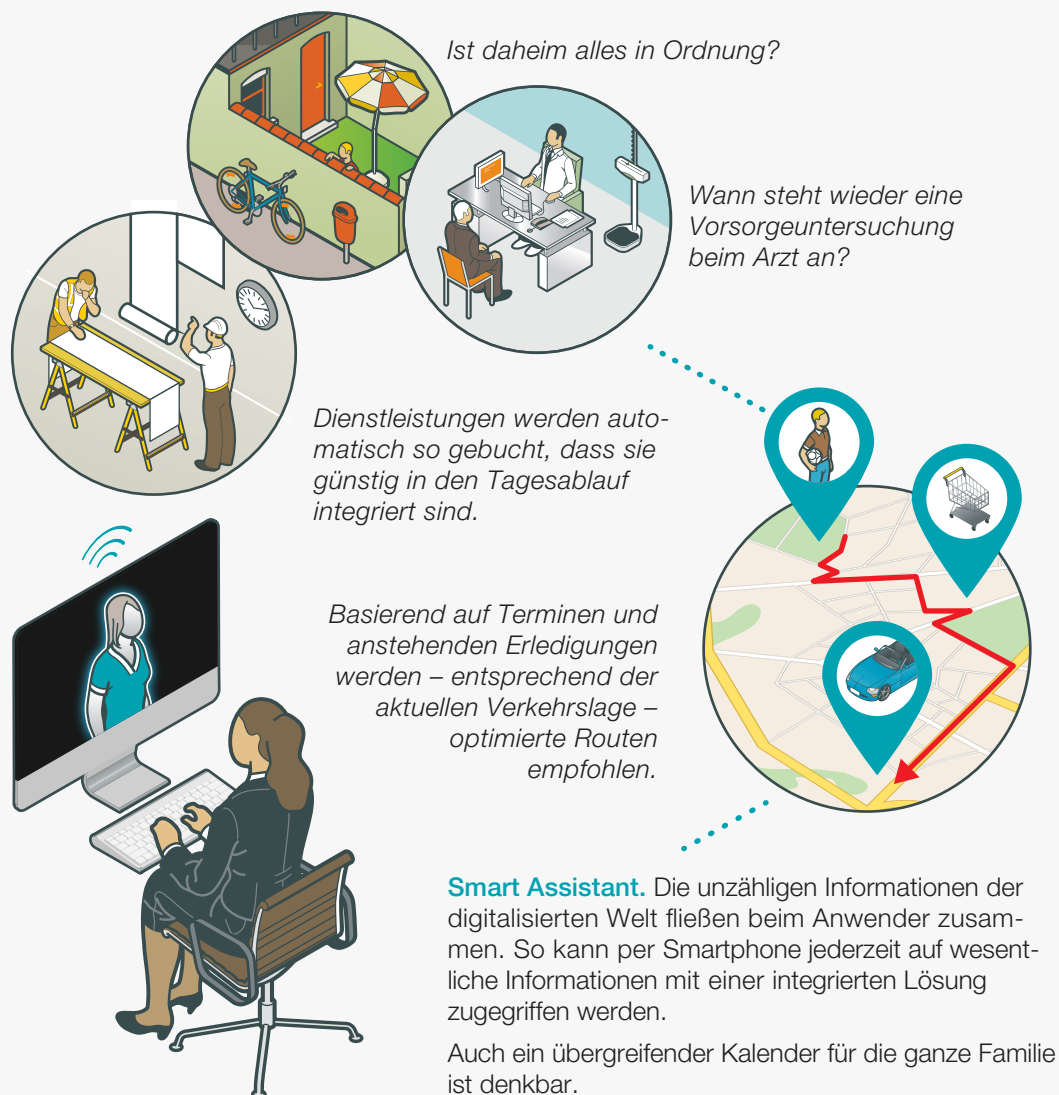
Ist daheim alles in Ordnung?

Wann steht wieder eine Vorsorgeuntersuchung beim Arzt an?

Dienstleistungen werden automatisch so gebucht, dass sie günstig in den Tagesablauf integriert sind.

Basierend auf Terminen und anstehenden Erledigungen werden – entsprechend der aktuellen Verkehrslage – optimierte Routen empfohlen.

Smart Assistant. Die unzähligen Informationen der digitalisierten Welt fließen beim Anwender zusammen. So kann per Smartphone jederzeit auf wesentliche Informationen mit einer integrierten Lösung zugegriffen werden.

Auch ein übergreifender Kalender für die ganze Familie ist denkbar.